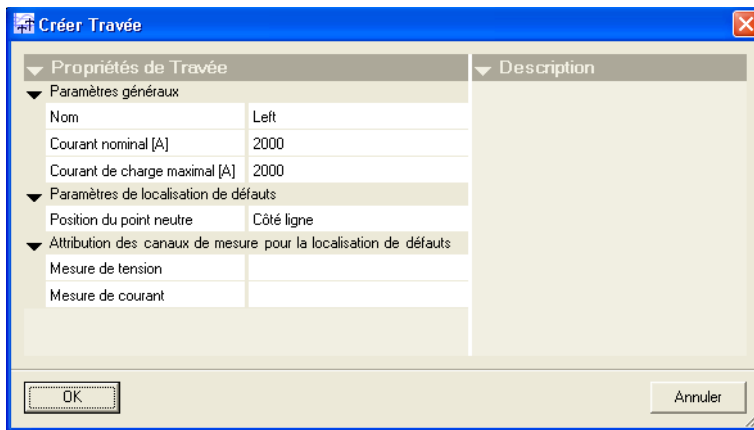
Créer Travée

Propriétés de Travée

Paramètres généraux

| Nom | Left |
|---|---|
| Courant nominal [A] | 2000 |
| Courant de charge maximal [A] | 2000 |

Paramètres de localisation de défauts

| Position du point neutre | Côté ligne |
|---|---|

Attribution des canaux de mesure pour la localisation de défauts

| Mesure de tension | |
|---|---|
| Mesure de courant | |

Description

OK

Annuler